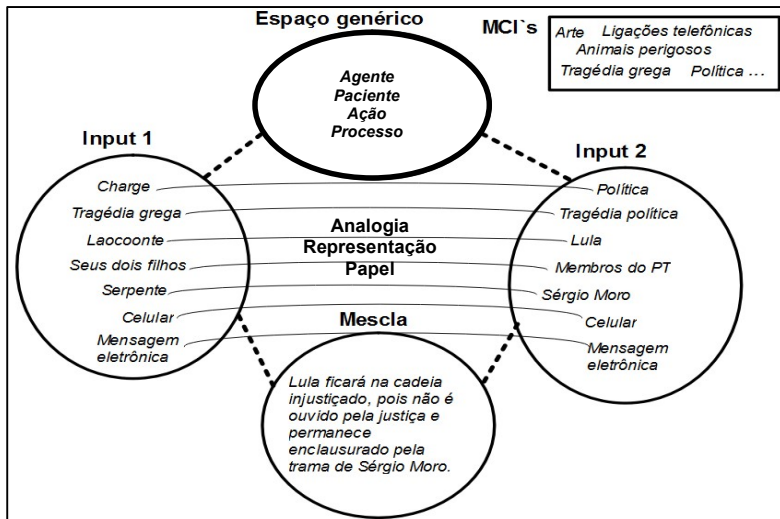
Espaço genérico

MCI`s

Arte Ligações telefônicas
Animais perigosos
Tragédia grega Política ...

Agente
Paciente
Ação
Processo

Input 1

Input 2

Charge
Tragédia grega
Laocoonte
Seus dois filhos
Serpente
Celular
Mensagem eletrônica

Analogia
Representação
Papel

Política
Tragédia política
Lula
Membros do PT
Sérgio Moro
Celular
Mensagem eletrônica

Mescla

Lula ficará na cadeia injustiçado, pois não é ouvido pela justiça e permanece enclausurado pela trama de Sérgio Moro.